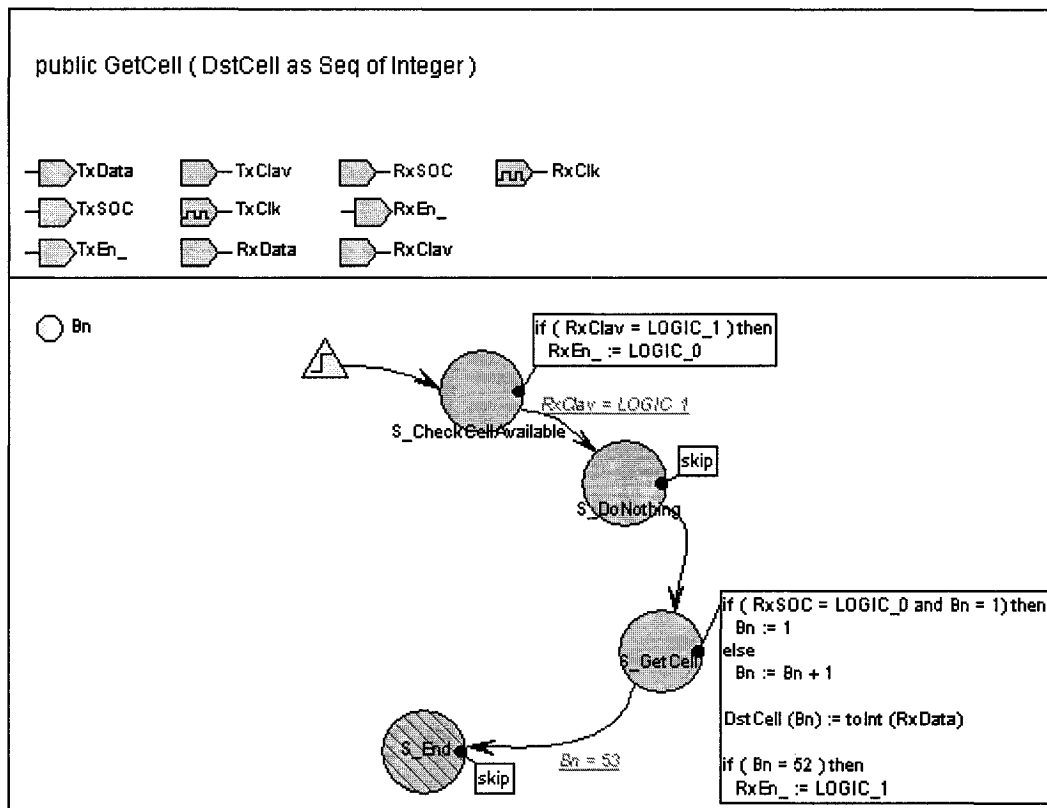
public GetCell ( DstCell as Seq of Integer )

TxData
TxClav
RxSOC
RxClk
TxSOC
TxClk
RxEn_
TxEn_
RxData
RxClav

Bn

if ( RxClav = LOGIC_1 ) then
RxEn_ := LOGIC_0

RxClav = LOGIC_1

S_CheckCellAvailable

skip

S_DoNothing

if ( RxSOC = LOGIC_0 and Bn = 1) then
Bn := 1
else
Bn := Bn + 1

DstCell (Bn) := toInt (RxData)

if ( Bn = 52 ) then
RxEn_ := LOGIC_1

S_GetCell

Bn = 53

S_End

skip